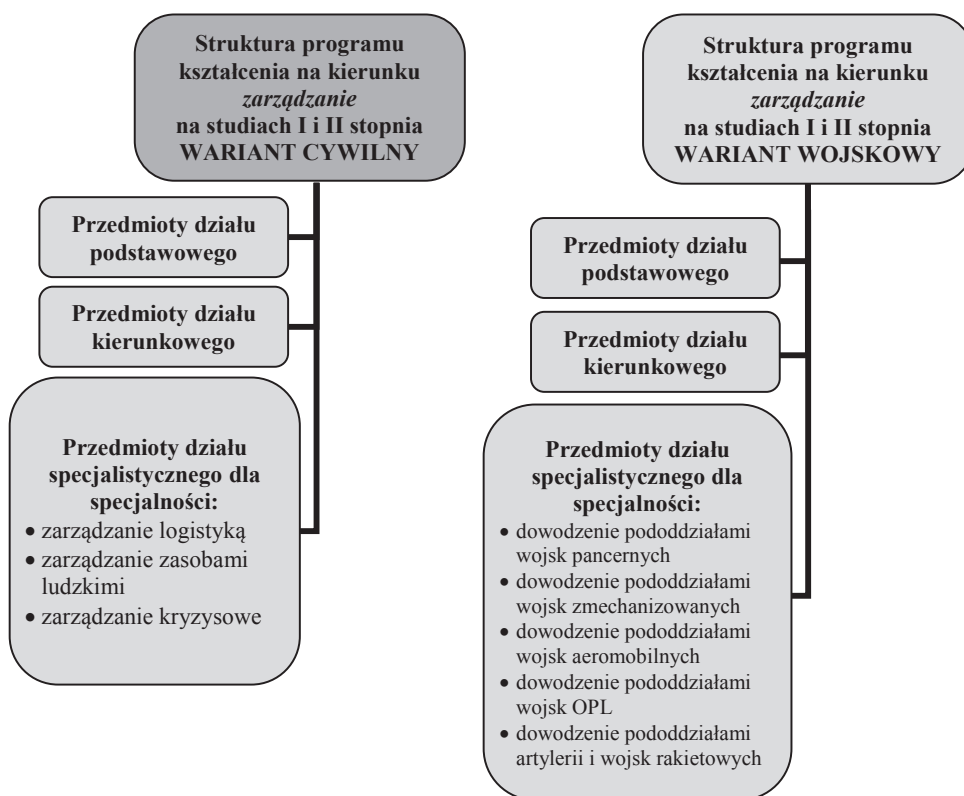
Struktura programu kształcenia na kierunku *zarządzanie* na studiach I i II stopnia WARIANT CYWILNY

Przedmioty działu podstawowego

Przedmioty działu kierunkowego

Przedmioty działu specjalistycznego dla specjalności:
• zarządzanie logistyką
• zarządzanie zasobami ludzkimi
• zarządzanie kryzysowe

Struktura programu kształcenia na kierunku *zarządzanie* na studiach I i II stopnia WARIANT WOJSKOWY

Przedmioty działu podstawowego

Przedmioty działu kierunkowego

Przedmioty działu specjalistycznego dla specjalności:
• dowodzenie pododdziałami wojsk pancernych
• dowodzenie pododdziałami wojsk zmechanizowanych
• dowodzenie pododdziałami wojsk aeromobilnych
• dowodzenie pododdziałami wojsk OPL
• dowodzenie pododdziałami artylerii i wojsk rakietowych